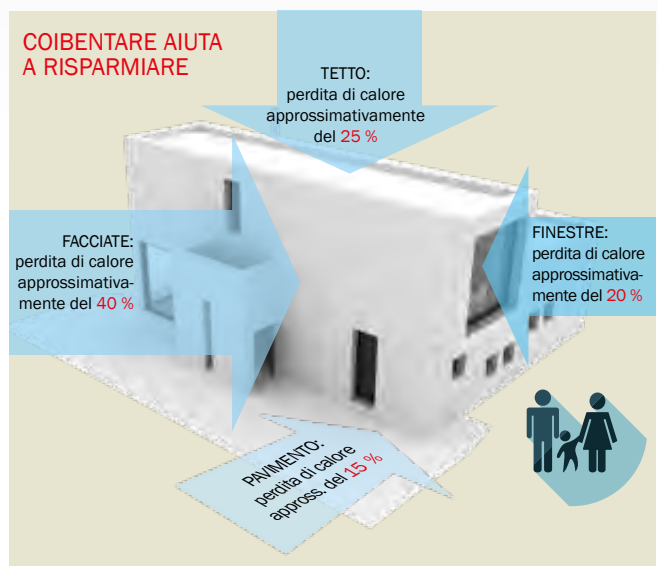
COIBENTARE AIUTA A RISPARMIARE

TETTO:
perdita di calore approssimativamente del 25 %

FACCIATE:
perdita di calore approssimativamente del 40 %

FINESTRE:
perdita di calore approssimativamente del 20 %

PAVIMENTO:
perdita di calore appross. del 15 %